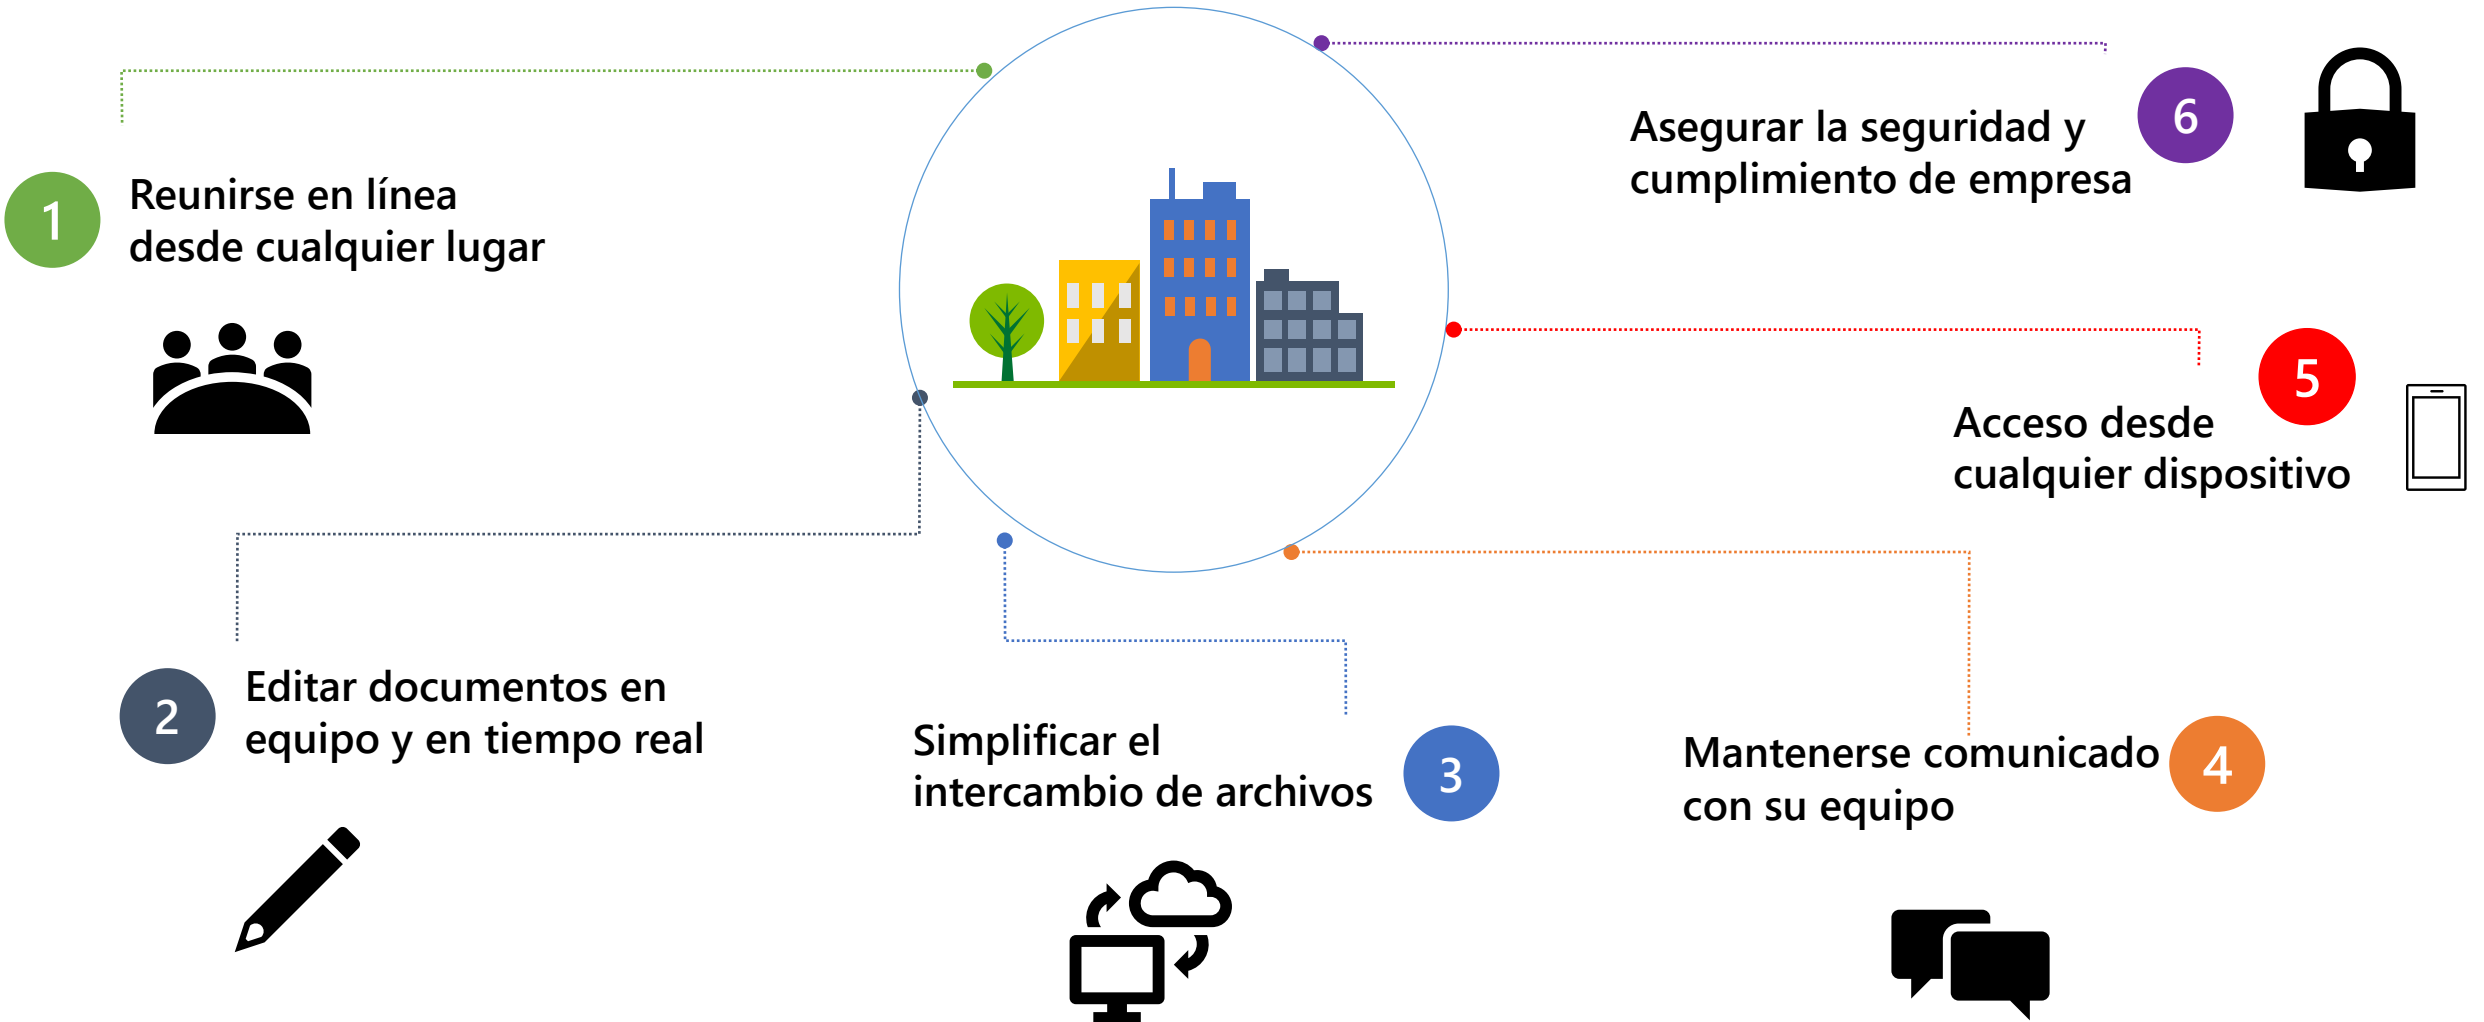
1
Reunirse en línea desde cualquier lugar

6
Asegurar la seguridad y cumplimiento de empresa

5
Acceso desde cualquier dispositivo

2
Editar documentos en equipo y en tiempo real

Simplificar el intercambio de archivos
3

Mantenerse comunicado con su equipo
4